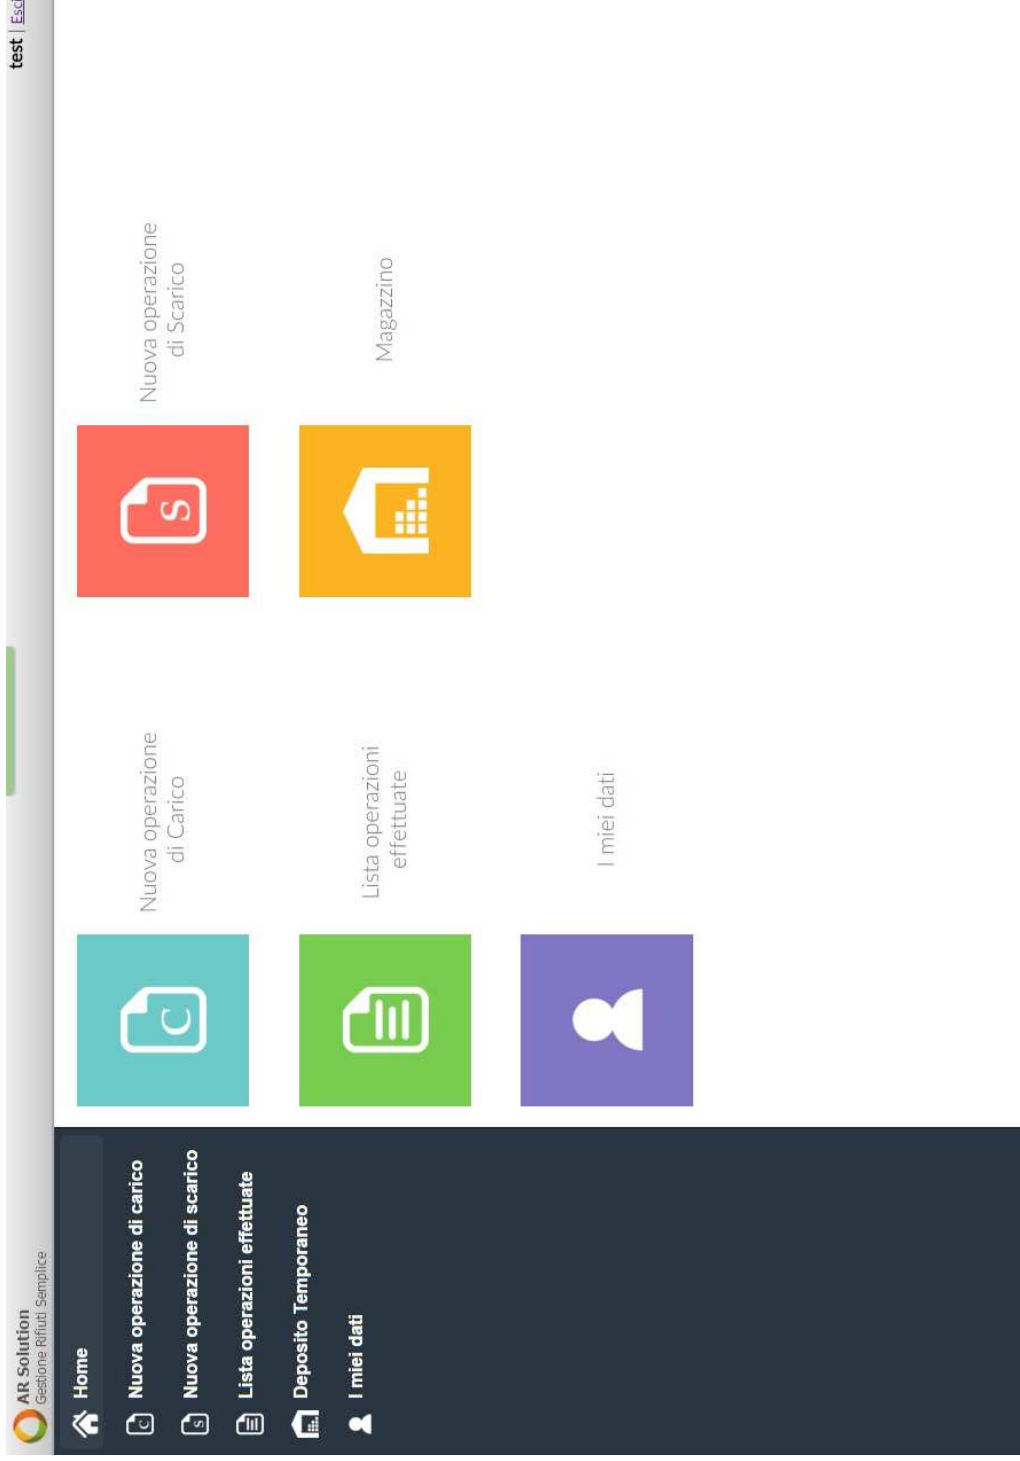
AR Solution
Gestione Rifiuti Semplice

test | Esc

Home
Nuova operazione di carico
Nuova operazione di scarico
Lista operazioni effettuate
Deposito Temporaneo
I miei dati

Nuova operazione di Carico

Nuova operazione di Scarico

Lista operazioni effettuate

Magazzino

I miei dati